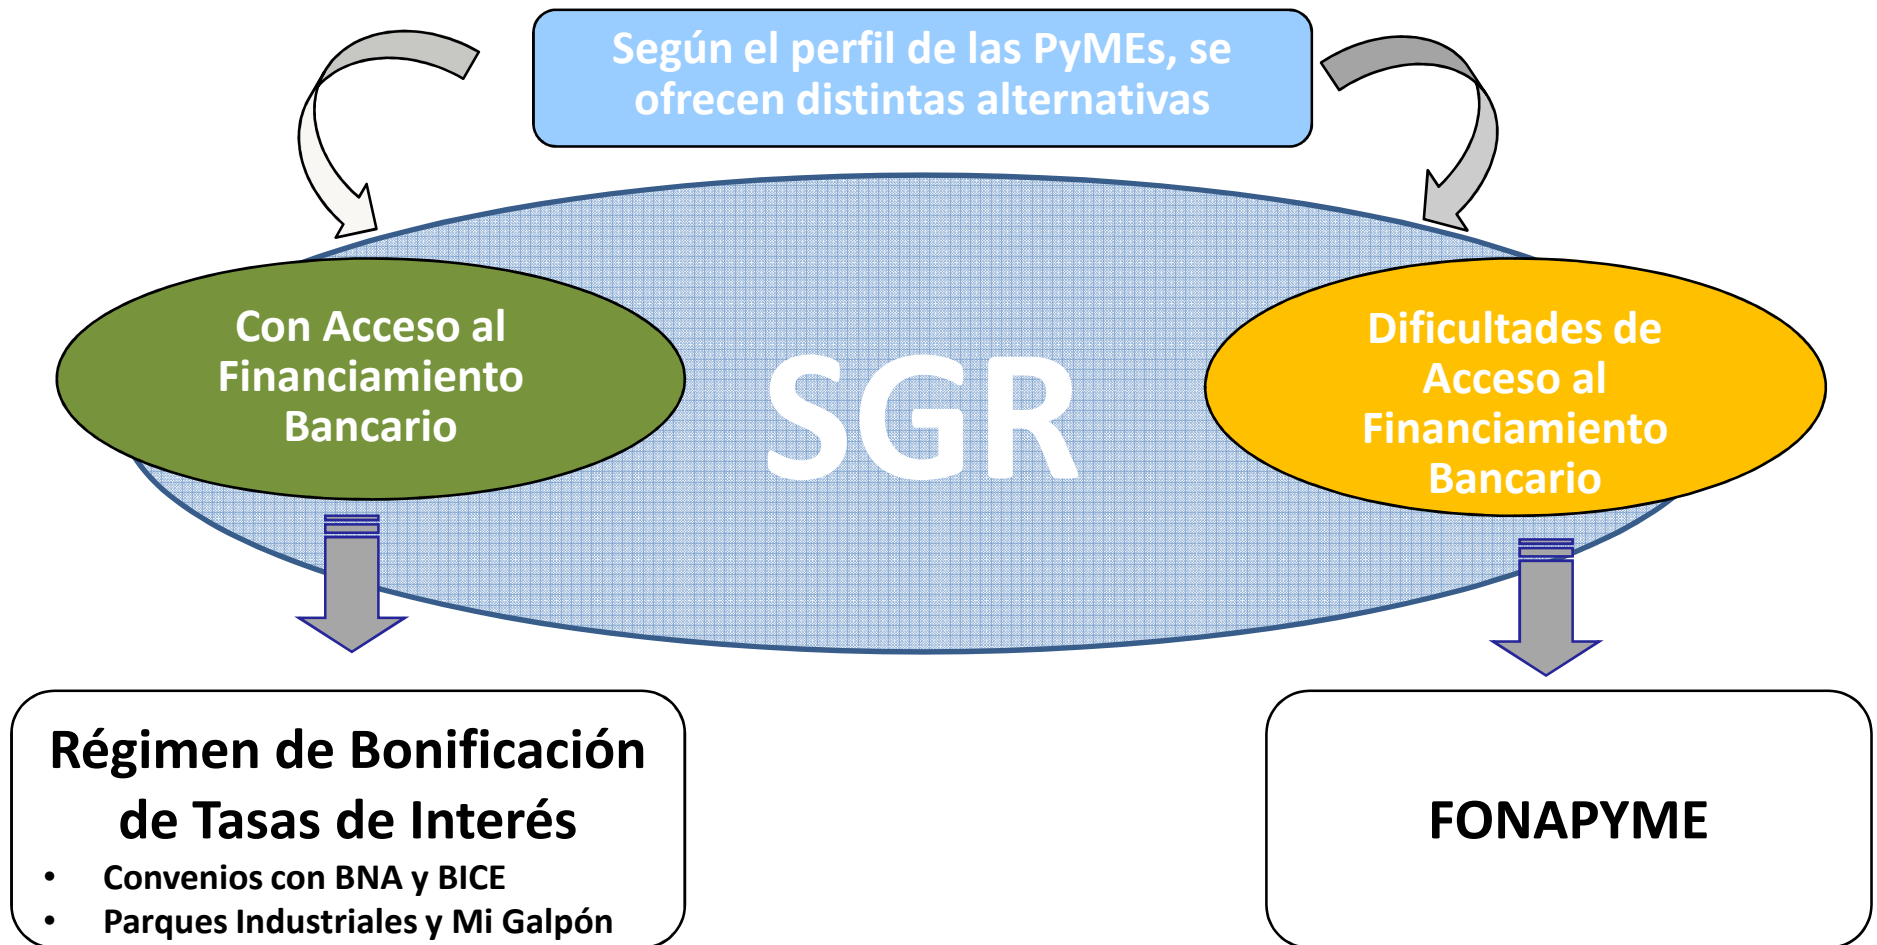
Según el perfil de las PyMEs, se ofrecen distintas alternativas

SGR

Con Acceso al Financiamiento Bancario

Dificultades de Acceso al Financiamiento Bancario

Régimen de Bonificación de Tasas de Interés

- Convenios con BNA y BICE
- Parques Industriales y Mi Galpón

FONAPYME